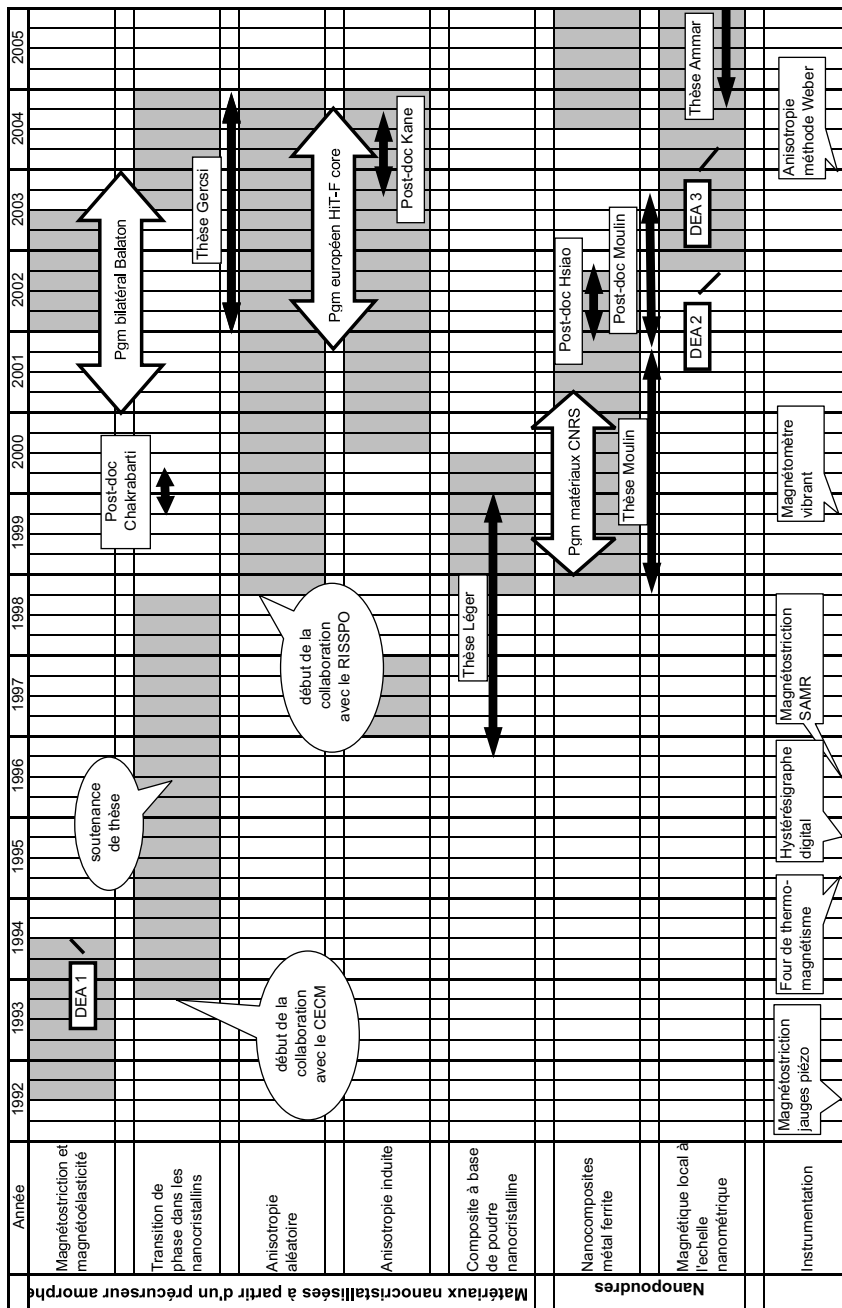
Année

1992

1993

1994

1995

1996

1997

1998

1999

2000

2001

2002

2003

2004

2005

Matériaux nanocristallisées à partir d'un précurseur amorphe

Magnétostriction et magnétoélasticité

DEA 1

soutenance de thèse

Pgm bilatéral Balaton

Post-doc Chakrabarti

Transition de phase dans les nanocristallins

début de la collaboration avec le CECM

Anisotropie aléatoire

début de la collaboration avec le RISSPO

Thèse Gersoi

Pgm européen HiT-F core

Anisotropie induite

Post-doc Kane

Composite à base de poudre nanocristalline

Thèse Léger

Nanopoudres

Nanocomposites métal ferrite

Pgm matériaux CNRS

Post-doc Hsiao

Magnétique local à l'échelle nanométrique

Thèse Moulin

Post-doc Moulin

DEA 2

DEA 3

Thèse Ammar

Instrumentation

Magnétostriction jauges piézo

Four de thermo-magnétisme

Hystérésigraphe digital

Magnétostriction SAMR

Magnétomètre vibrant

Anisotropie méthode Weber